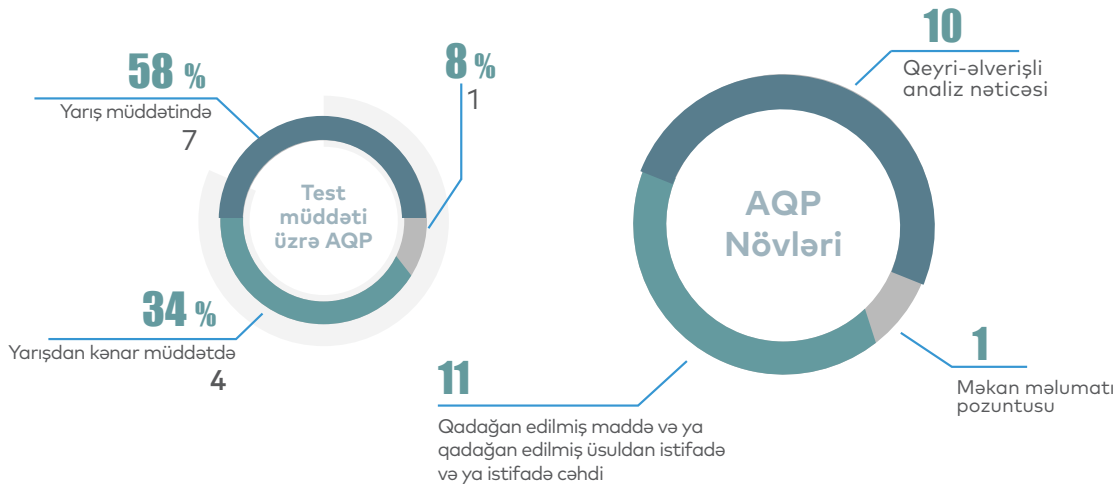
58 %
Yarış müddətində
7

8 %
1

Test müddəti üzrə AQP

34 %
Yarışdan kənar müddətdə
4

10
Qeyri-əlverişli analiz nəticəsi

AQP Növləri

1
Məkan məlumatı pozuntusu

11
Qadağan edilmiş maddə və ya qadağan edilmiş üsuldan istifadə və ya istifadə cəhdi